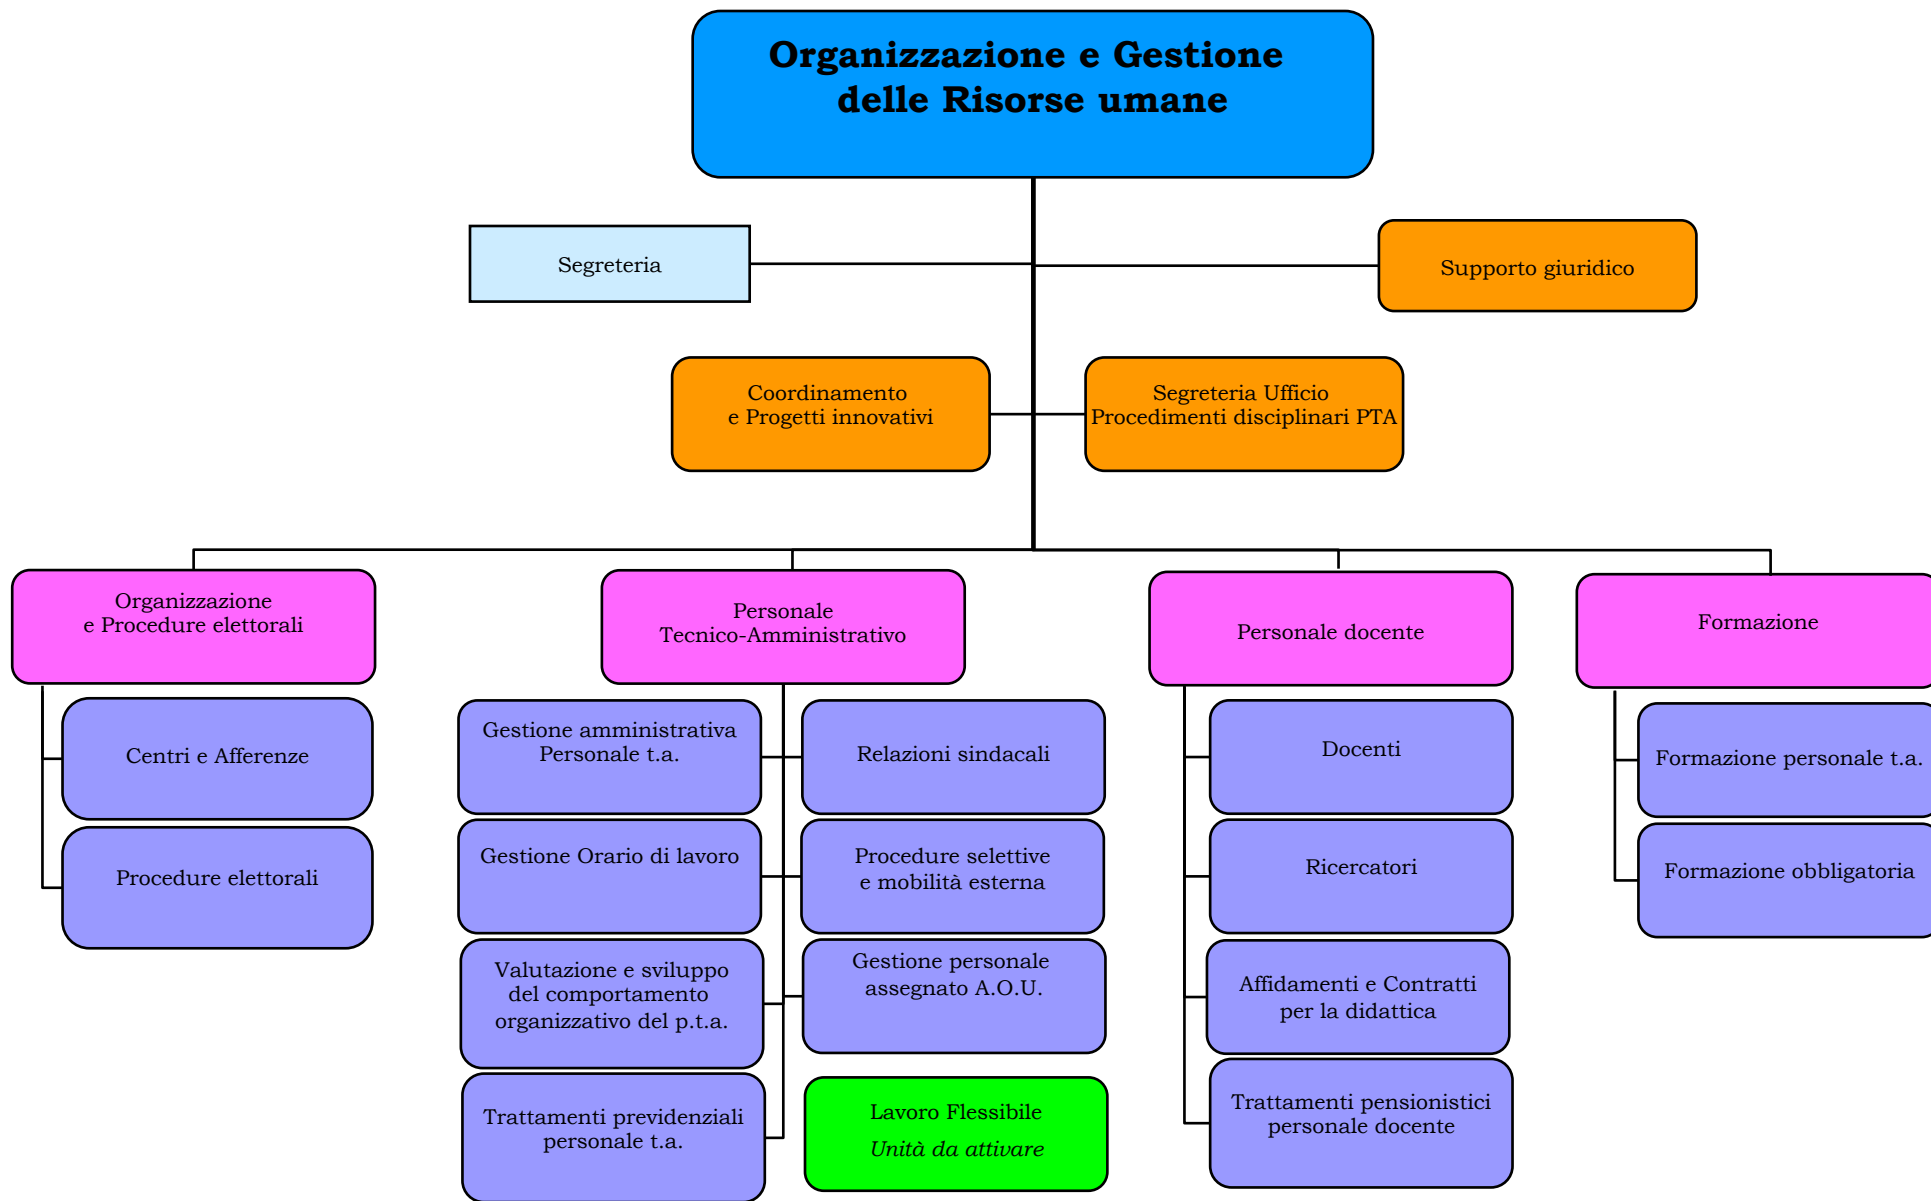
Organizzazione e Gestione delle Risorse umane

Segreteria

Supporto giuridico

Coordinamento e Progetti innovativi

Segreteria Ufficio Procedimenti disciplinari PTA

Organizzazione e Procedure elettorali

Centri e Afferenze

Procedure elettorali

Personale Tecnico-Amministrativo

Gestione amministrativa Personale t.a.

Gestione Orario di lavoro

Valutazione e sviluppo del comportamento organizzativo del p.t.a.

Trattamenti previdenziali personale t.a.

Relazioni sindacali

Procedure selettive e mobilità esterna

Gestione personale assegnato A.O.U.

Lavoro Flessibile
*Unità da attivare*

Personale docente

Docenti

Ricercatori

Affidamenti e Contratti per la didattica

Trattamenti pensionistici personale docente

Formazione

Formazione personale t.a.

Formazione obbligatoria